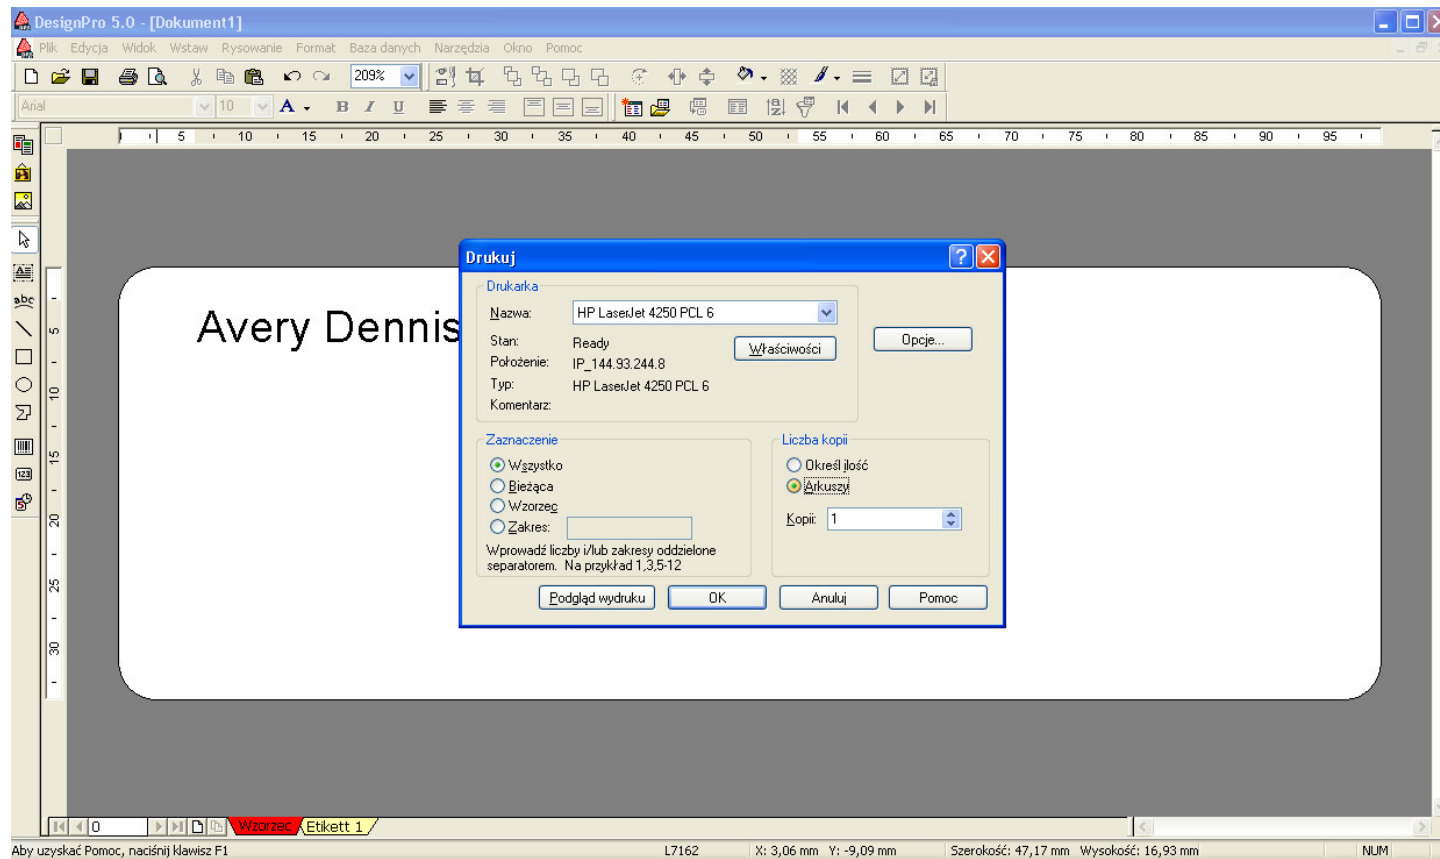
DesignPro 5.0 - [Dokument1]

Plik Edycja Widok Wstaw Rysowanie Format Baza danych Narzędzia Okno Pomoc

209%

Arial 10

5 10 15 20 25 30 35 40 45 50 55 60 65 70 75 80 85 90 95

5 10 15 20 25 30

Avery Dennis

Drukuj

Drukarka

Nazwa: HP LaserJet 4250 PCL 6

Stan: Ready

Położenie: IP_144.93.244.8

Typ: HP LaserJet 4250 PCL 6

Komentarz:

Właściwości

Opcje...

Zaznaczenie

Wszystko

Bieżąca

Wzorzec

Zakres:

Wprowadź liczby i/lub zakresy oddzielone separatorem. Na przykład 1,3,5-12

Liczba kopii

Określ ilość

Arkuszy

Kopii: 1

Podgląd wydruku

OK

Anuluj

Pomoc

0

Wzorzec Etikett 1

Aby uzyskać Pomoc, naciśnij klawisz F1

L7162

X: 3,06 mm Y: -9,09 mm

Szerokość: 47,17 mm Wysokość: 16,93 mm

NUM